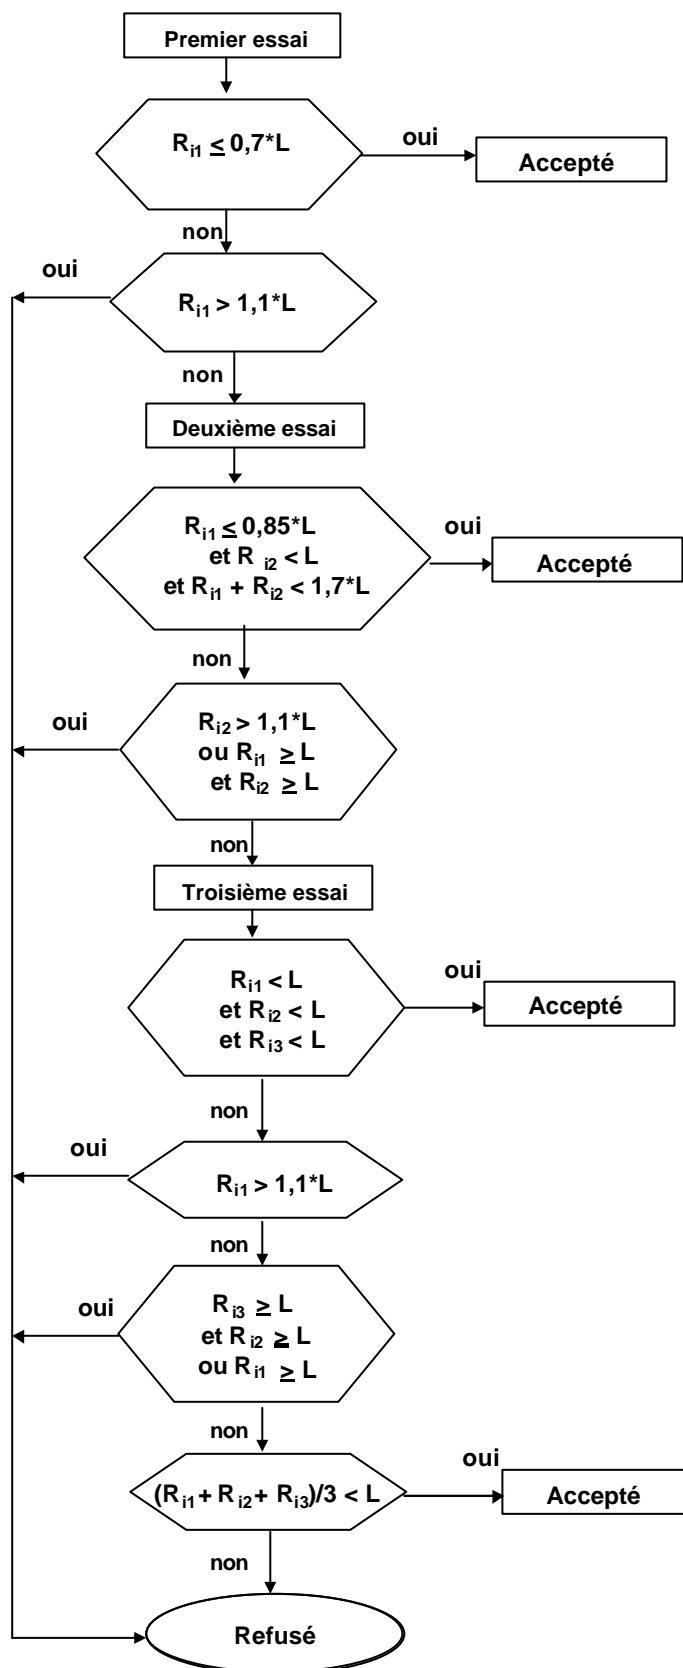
Premier essai

$R_{i1} \leq 0,7*L$

oui

Accepté

non

oui

$R_{i1} > 1,1*L$

non

Deuxième essai

$R_{i1} \leq 0,85*L$
et $R_{i2} < L$
et $R_{i1} + R_{i2} < 1,7*L$

oui

Accepté

non

oui

$R_{i2} > 1,1*L$
ou $R_{i1} \geq L$
et $R_{i2} \geq L$

non

Troisième essai

$R_{i1} < L$
et $R_{i2} < L$
et $R_{i3} < L$

oui

Accepté

non

oui

$R_{i1} > 1,1*L$

non

oui

$R_{i3} \geq L$
et $R_{i2} \geq L$
ou $R_{i1} \geq L$

non

oui

$(R_{i1} + R_{i2} + R_{i3})/3 < L$

Accepté

non

Refusé